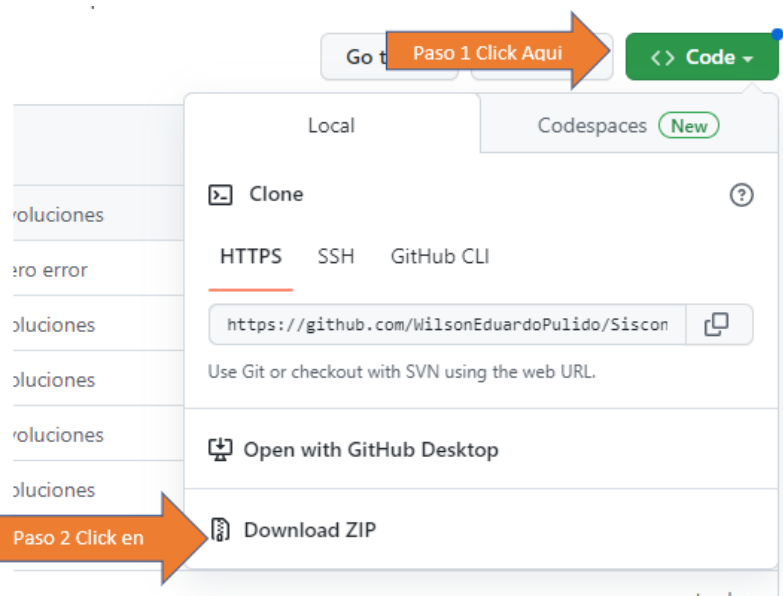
Go t

Paso 1 Click Aqui

<> Code

Local

Codespaces New

Clone

HTTPS SSH GitHub CLI

https://github.com/WilsonEduardoPulido/Siscon

Use Git or checkout with SVN using the web URL.

Open with GitHub Desktop

Download ZIP

Paso 2 Click en

voluciones
ero error
oluciones
oluciones
voluciones
oluciones